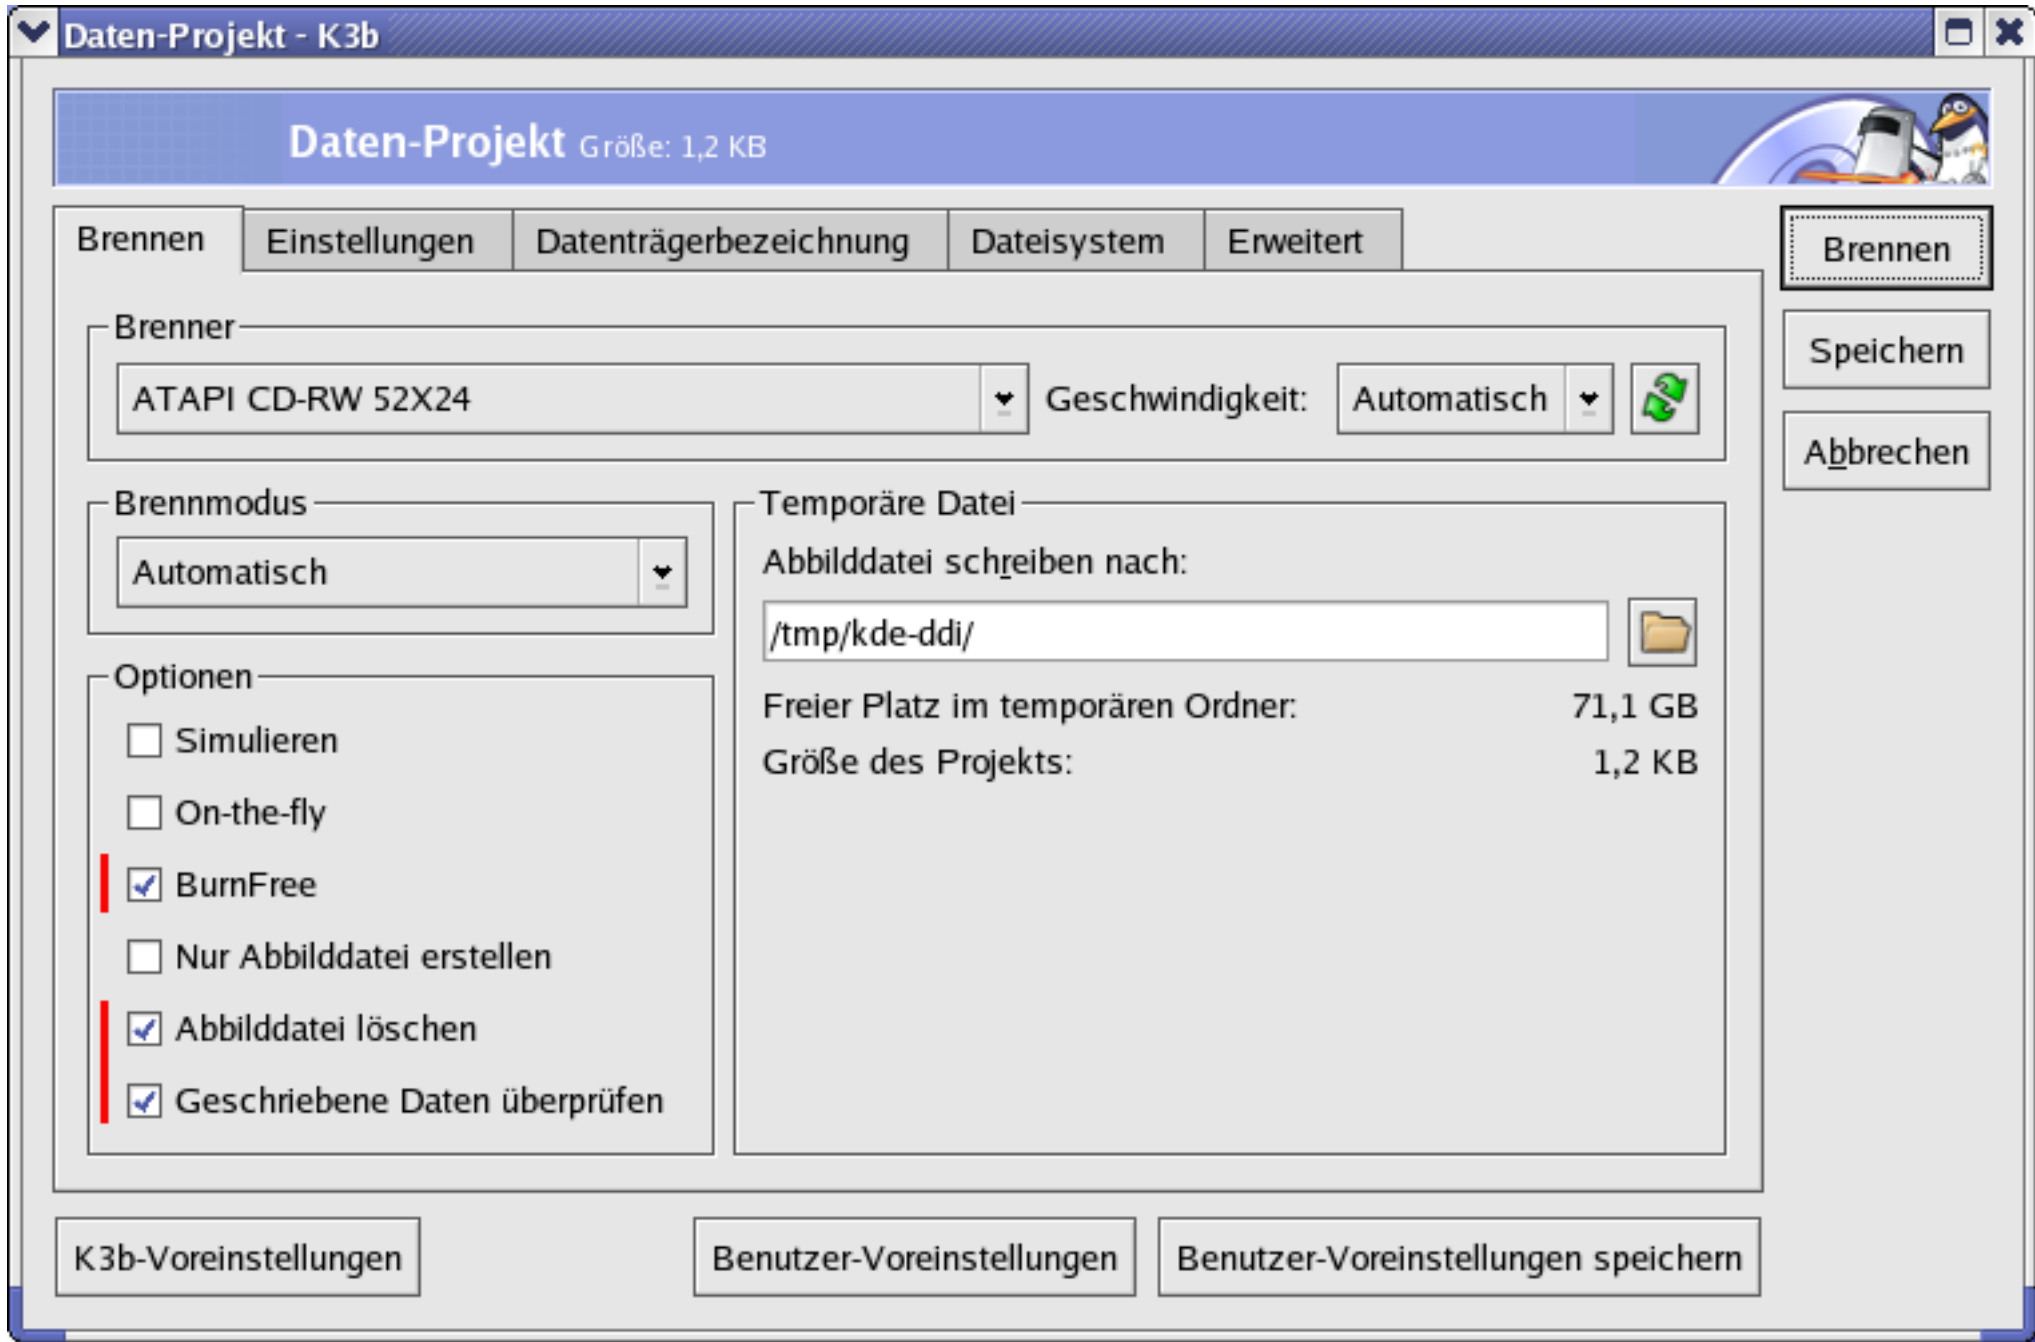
Daten-Projekt - K3b

Daten-Projekt Größe: 1,2 KB

Brennen | Einstellungen | Datenträgerbezeichnung | Dateisystem | Erweitert

Brennen

Speichern

Abbrechen

Brenner

ATAPI CD-RW 52X24

Geschwindigkeit: Automatisch

Brennmodus

Automatisch

Optionen

Simulieren

On-the-fly

BurnFree

Nur Abbilddatei erstellen

Abbilddatei löschen

Geschriebene Daten überprüfen

Temporäre Datei

Abbilddatei schreiben nach:

/tmp/kde-ddi/

Freier Platz im temporären Ordner: 71,1 GB

Größe des Projekts: 1,2 KB

K3b-Voreinstellungen

Benutzer-Voreinstellungen

Benutzer-Voreinstellungen speichern